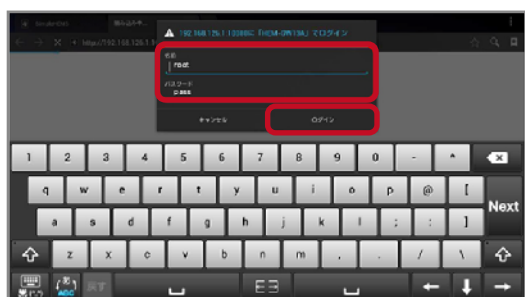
「192.168.126.1:10000」に「HCM-XXX」でログイン

名前
root

パスワード
••••••

キャンセル

ログイン

1 2 3 4 5 6 7 8 9 0 - ^

q w e r t y u i o p @ [

a s d f g h j k l ; : ]

Next

z x c v b n m , . / \

戻す